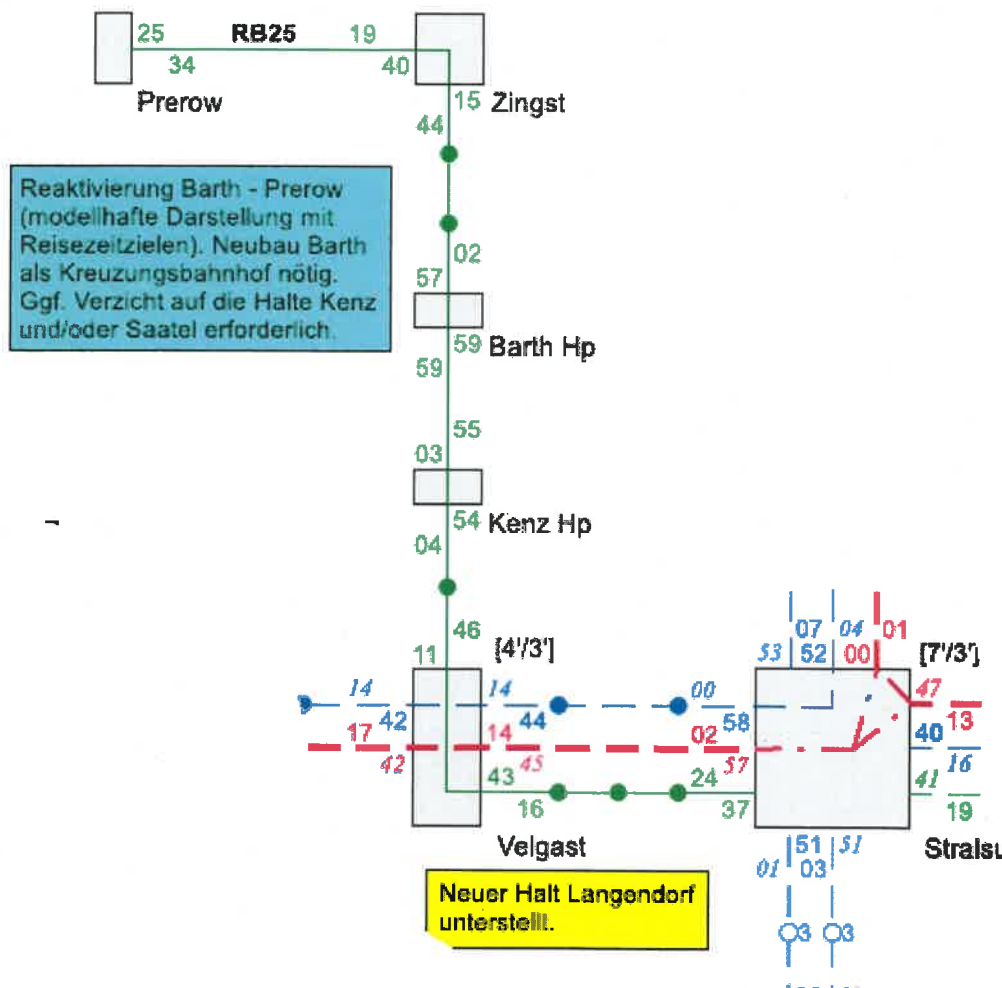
25 RB25 19
34 40
Prerow
15 Zingst
44

Reaktivierung Barth - Prerow (modellhafte Darstellung mit Reisezeitzielen). Neubau Barth als Kreuzungsbahnhof nötig. Ggf. Verzicht auf die Halte Kenz und/oder Saatel erforderlich.

02
57
59 Barth Hp
59
55
03
54 Kenz Hp
04
46
11 [4'/3']
14 14 00
42 44 58
17 14 02
42 45 57
43 24
16 37
Velgast

07 04 01
53 52 00 [7'/3']
47
13
40
16
41
19
51 51
01 03
Stralsu

Neuer Halt Langendorf unterstellt.

03 03